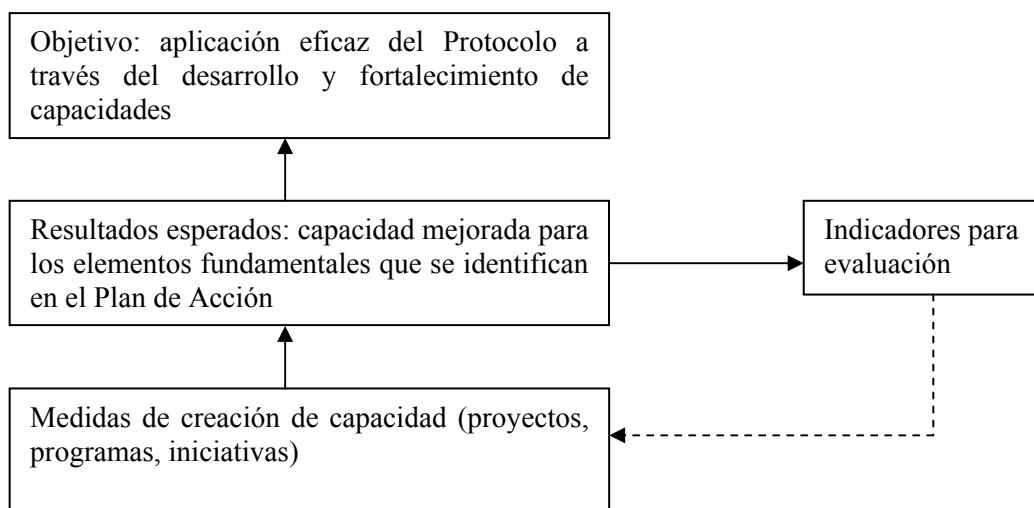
Objetivo: aplicación eficaz del Protocolo a través del desarrollo y fortalecimiento de capacidades

Resultados esperados: capacidad mejorada para los elementos fundamentales que se identifican en el Plan de Acción

Indicadores para evaluación

Medidas de creación de capacidad (proyectos, programas, iniciativas)